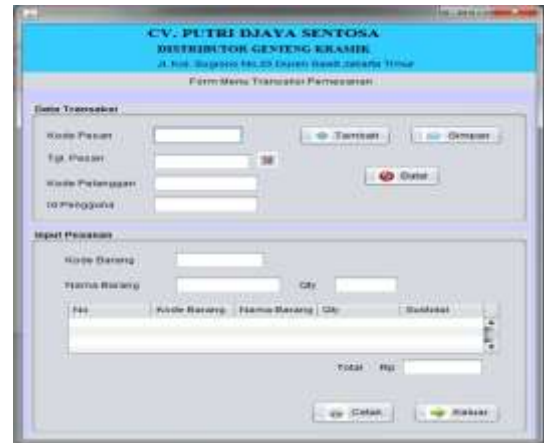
CV. PUTRI DJAYA SENTOSA
DISTRIBUTOR GENTENG KERAMIK
Jl. Kol. Sugiono No.25 Duren Sawit Jakarta Timur

Form Menu Transaksi Pemesanan

Data Transaksi

Kode Pesan

Tgl. Pesan

Kode Pelanggan

Id Pengguna

Tambah

Simpan

Batal

Input Pesanan

Kode Barang

Nama Barang

Qty

| No | Kode Barang | Nama Barang | Qty | Subtotal |
|---|---|---|---|---|

Total Rp

Cetak

Keluar